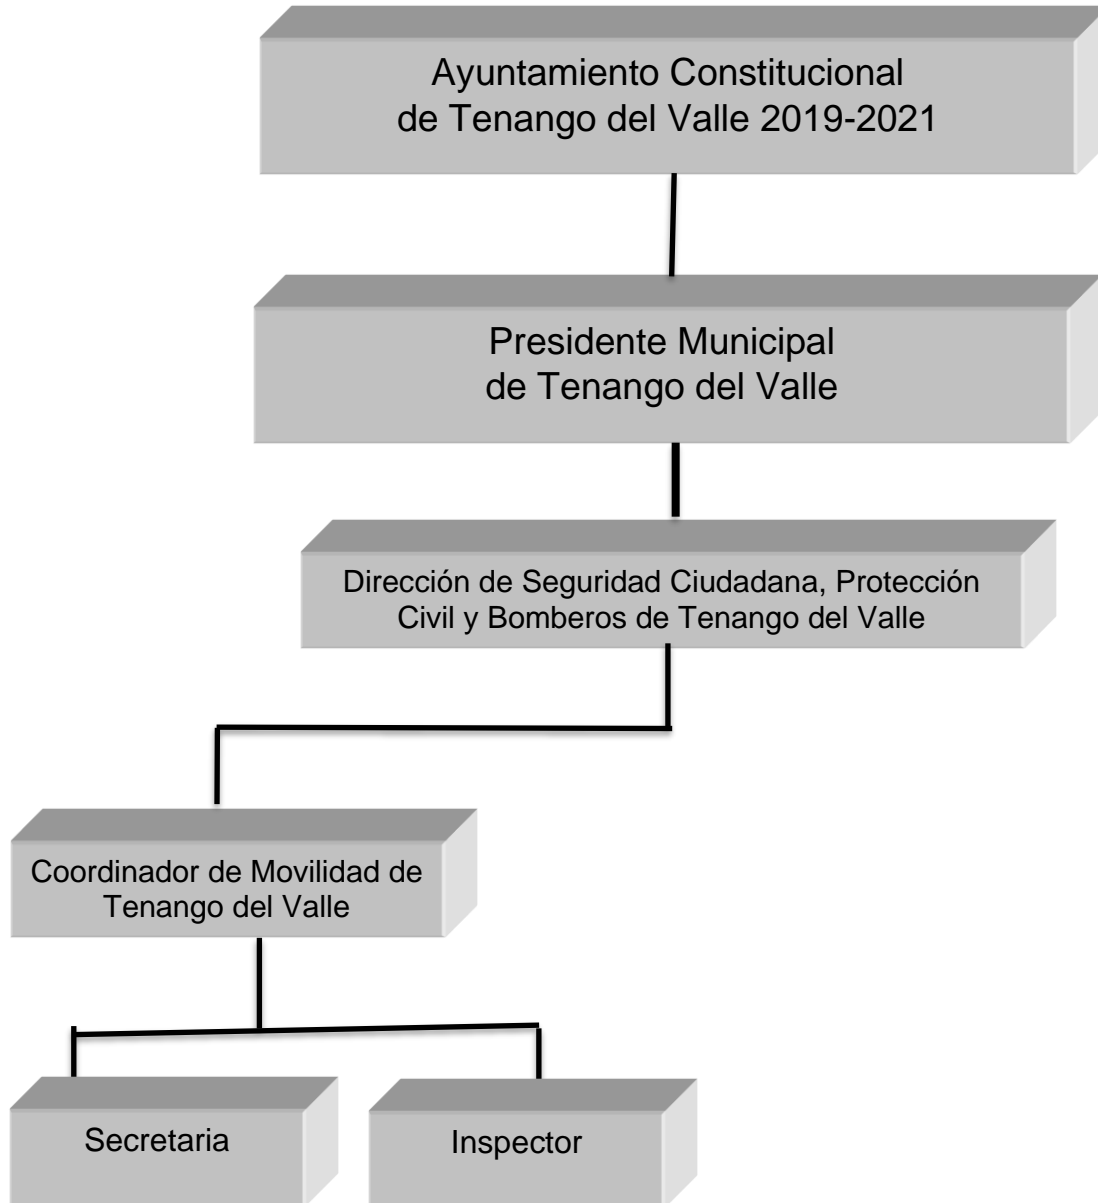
Ayuntamiento Constitucional de Tenango del Valle 2019-2021

Presidente Municipal de Tenango del Valle

Dirección de Seguridad Ciudadana, Protección Civil y Bomberos de Tenango del Valle

Coordinador de Movilidad de Tenango del Valle

Secretaria

Inspector